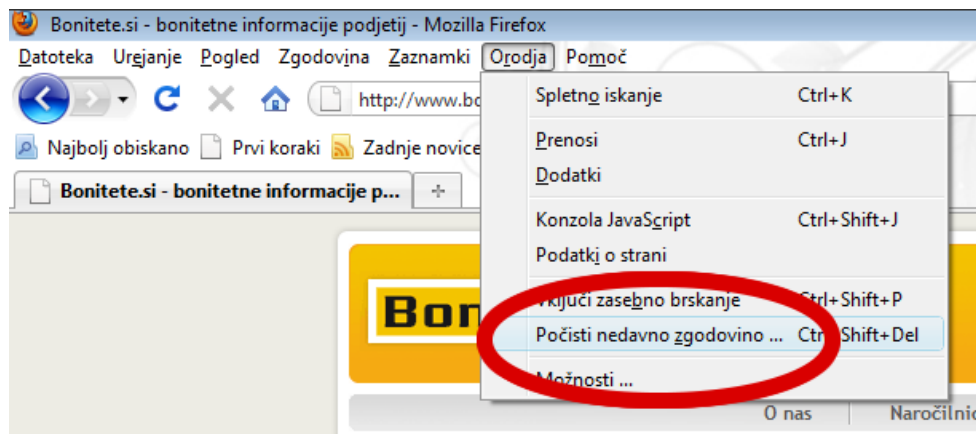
Bonitete.si - bonitetne informacije podjetij - Mozilla Firefox

Datoteka Urejanje Pogled Zgodovina Zaznamki Orodja Pomoč

http://www.bo

Najbolj obiskano Prvi koraki Zadnje novice

Bonitete.si - bonitetne informacije p...

Spletno iskanje Ctrl+K

Prenosi Ctrl+J

Dodatki

Konzola JavaScript Ctrl+Shift+J

Podatki o strani

Vključi zasebno brskanje Ctrl+Shift+P

Počisti nedavno zgodovino ... Ctrl+Shift+Del

Možnosti ...

Bon

O nas Naročilnic